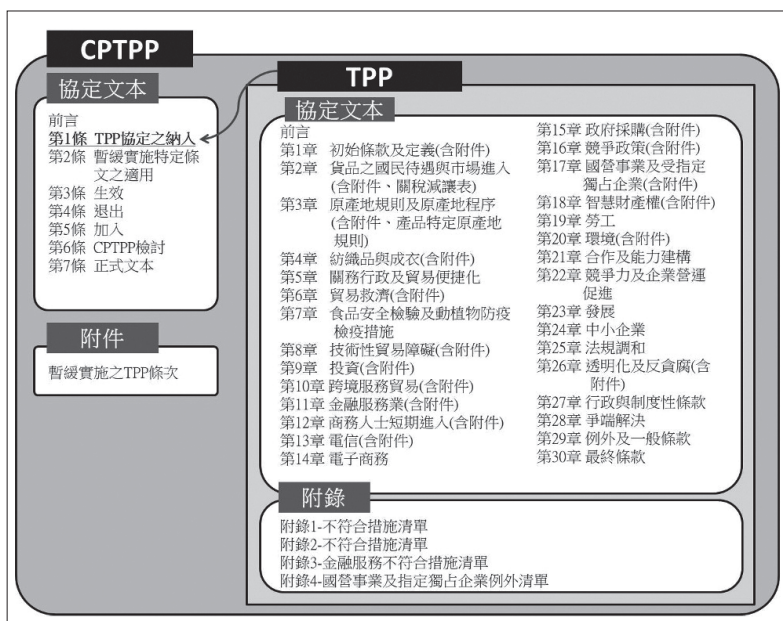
CPTPP

協定文本

前言
第1條 TPP協定之納入
第2條 暫緩實施特定條文之適用
第3條 生效
第4條 退出
第5條 加入
第6條 CPTPP檢討
第7條 正式文本

附件

暫緩實施之TPP條次

TPP

協定文本

前言
第1章 初始條款及定義(含附件)
第2章 貨品之國民待遇與市場進入(含附件、關稅減讓表)
第3章 原產地規則及原產地程序(含附件、產品特定原產地規則)
第4章 紡織品與成衣(含附件)
第5章 關務行政及貿易便捷化
第6章 貿易救濟(含附件)
第7章 食品安全檢驗及動植物防疫檢疫措施
第8章 技術性貿易障礙(含附件)
第9章 投資(含附件)
第10章 跨境服務貿易(含附件)
第11章 金融服務業(含附件)
第12章 商務人士短期進入(含附件)
第13章 電信(含附件)
第14章 電子商務

第15章 政府採購(含附件)
第16章 競爭政策(含附件)
第17章 國營事業及受指定獨占企業(含附件)
第18章 智慧財產權(含附件)
第19章 勞工
第20章 環境(含附件)
第21章 合作及能力建構
第22章 競爭力及企業營運促進
第23章 發展
第24章 中小企業
第25章 法規調和
第26章 透明化及反貪腐(含附件)
第27章 行政與制度性條款
第28章 爭端解決
第29章 例外及一般條款
第30章 最終條款

附錄

附錄1-不符合措施清單
附錄2-不符合措施清單
附錄3-金融服務不符合措施清單
附錄4-國營事業及指定獨占企業例外清單